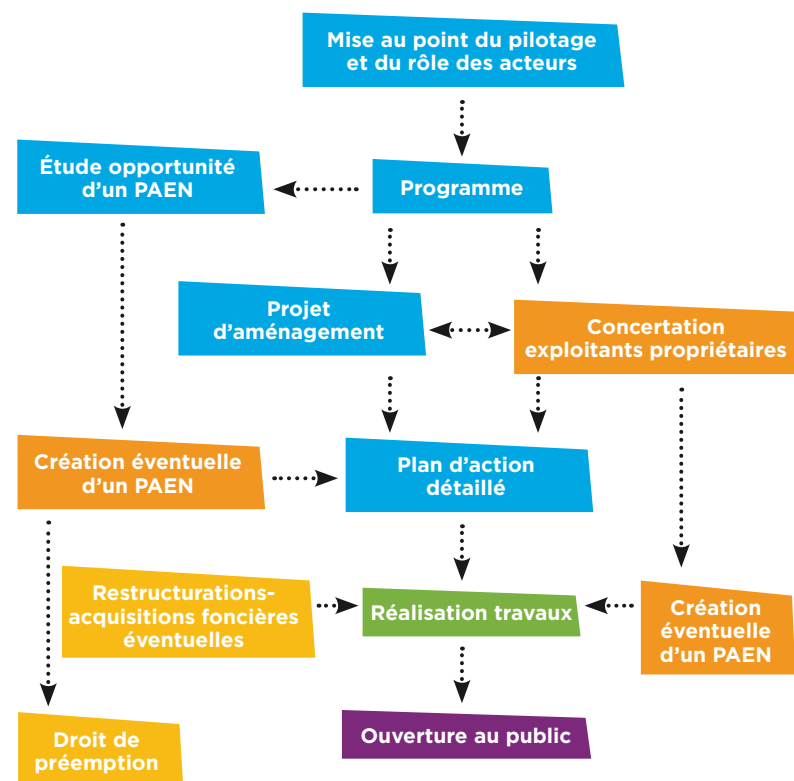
Mise au point du pilotage et du rôle des acteurs

Étude opportunité d'un PAEN

Programme

Projet d'aménagement

Concertation exploitants propriétaires

Création éventuelle d'un PAEN

Plan d'action détaillé

Restructurations-acquisitions foncières éventuelles

Réalisation travaux

Création éventuelle d'un PAEN

Ouverture au public

Droit de préemption